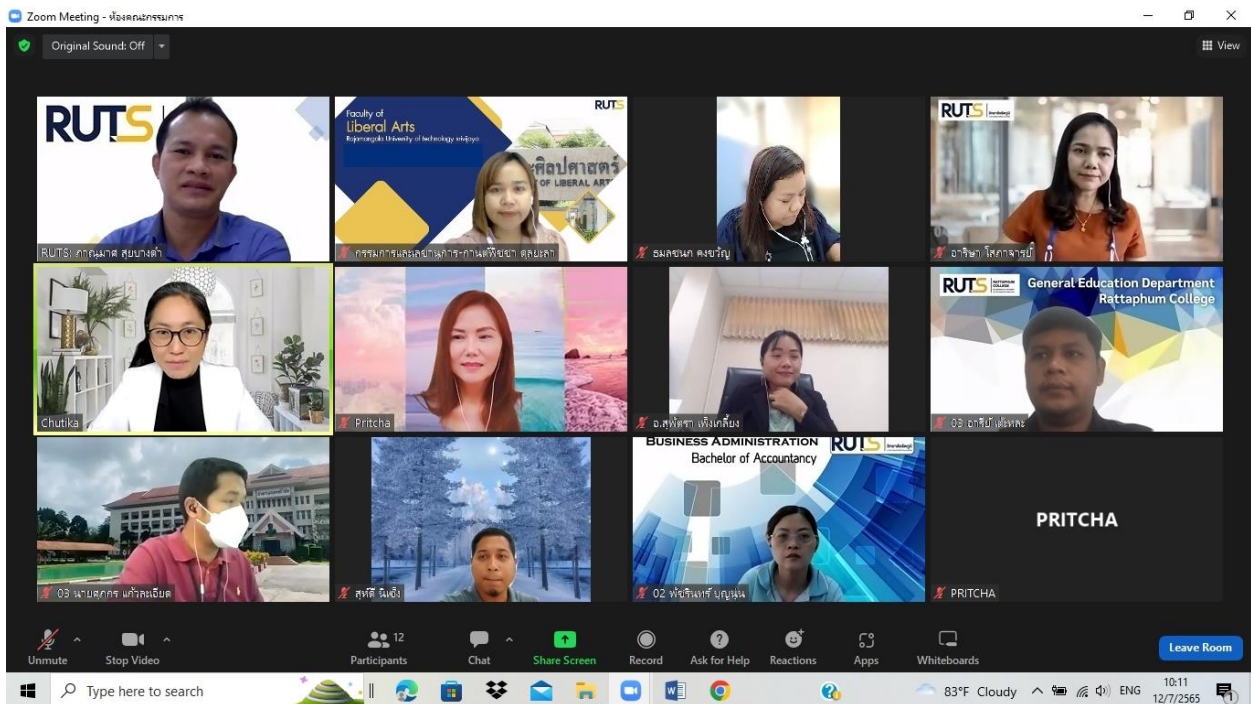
Zoom Meeting - ห้องคณะกรรมการ

Original Sound: Off

View

RUTS

RUTS: ภาณุมาศ สุขบางดำ

Faculty of Liberal Arts
Rajamangala University of Technology Srivijaya

RUTS

ศิลปศาสตร์
OF LIBERAL ARTS

กรรมการและเลขานุการ-กานต์ปิยธา ตุลยเสา

ธมลชนก คงขวัญ

RUTS

อาริษา โสภาจารย์

Chutika

Pritcha

อ.สุพัตรา เพ็งเกลี้ยง

RUTS
General Education Department
Rattaphum College

03 อภิชัย เต๊ะหละ

03 นายสุภกร แก้วละเอียด

สุหดี นิเซ็ง

BUSINESS ADMINISTRATION
Bachelor of Accountancy
RUTS

02 พัชรินทร์ บุญนุ่น

PRITCHA

PRITCHA

Unmute

Stop Video

12
Participants

Chat

Share Screen

Record

Ask for Help

Reactions

Apps

Whiteboards

Leave Room

Type here to search

83°F Cloudy

ENG

10:11
12/7/2565